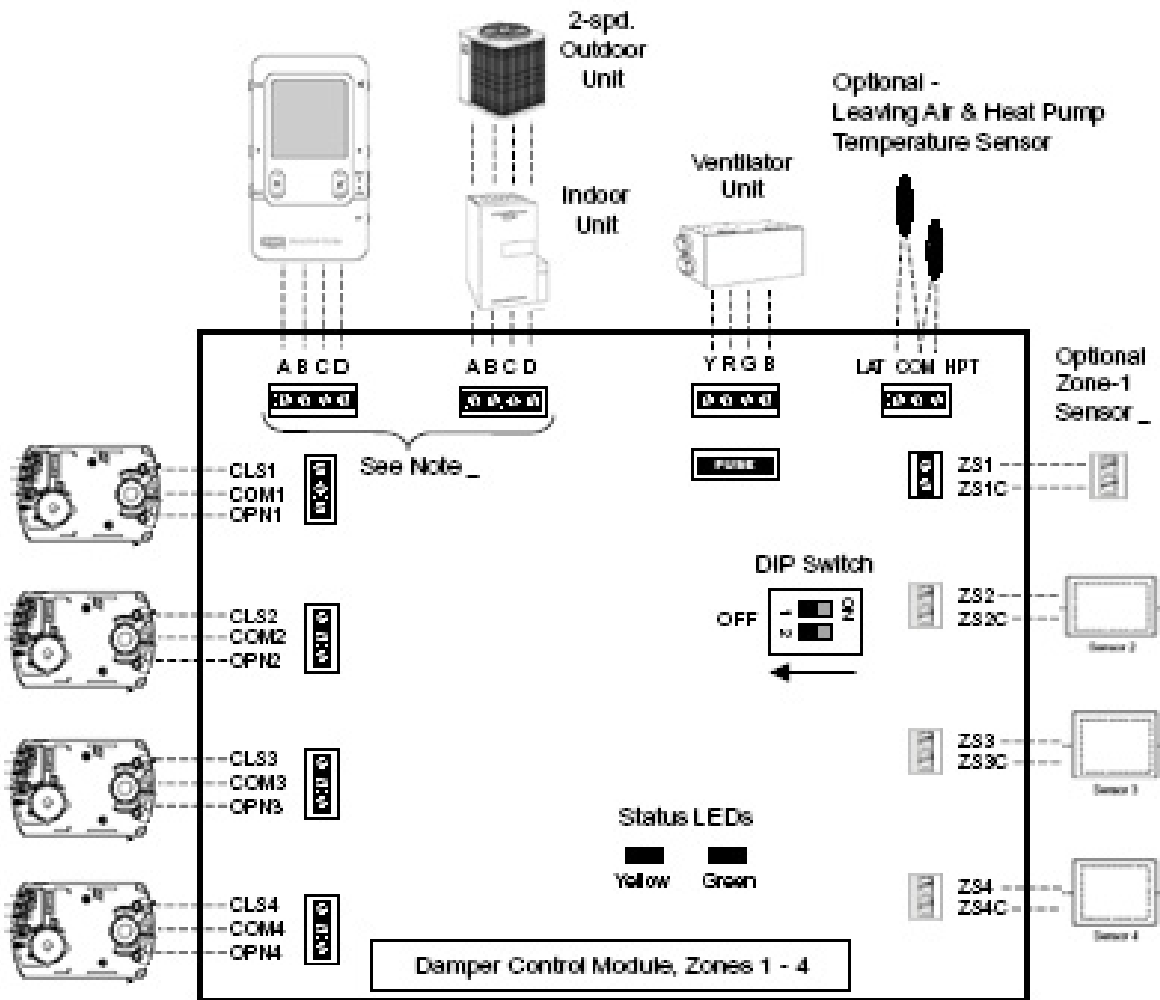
2-spd. Outdoor Unit

Optional - Leaving Air & Heat Pump Temperature Sensor

Ventilator Unit

Indoor Unit

A B C D

A B C D

Y R G B

LAT COM HPT

Optional Zone-1 Sensor _

See Note _

FUSE

CLS1
COM1
OPN1

ZS1
ZS1C

DIP Switch

OFF

1
2
ON

CLS2
COM2
OPN2

ZS2
ZS2C

Sensor 2

CLS3
COM3
OPN3

ZS3
ZS3C

Sensor 3

Status LEDs

Yellow Green

CLS4
COM4
OPN4

ZS4
ZS4C

Sensor 4

Damper Control Module, Zones 1 - 4